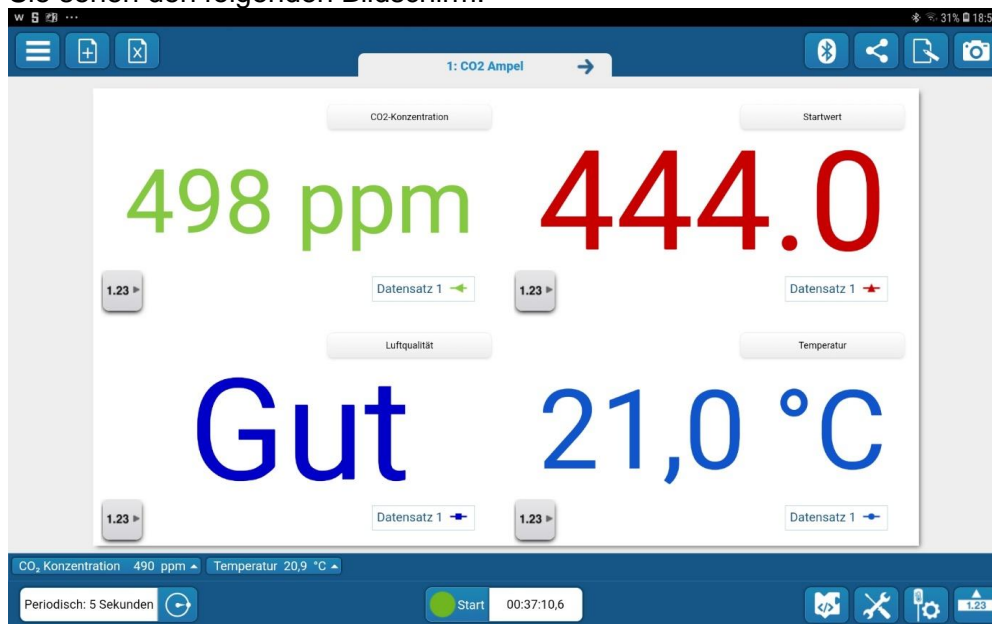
Sie sehen den folgenden Bildschirm:

31% 18:5

1: CO2 Ampel

CO2-Konzentration

498 ppm

1.23

Datensatz 1

Startwert

444.0

1.23

Datensatz 1

Luftqualität

Gut

1.23

Datensatz 1

Temperatur

21,0 °C

1.23

Datensatz 1

$CO_2$ Konzentration 490 ppm Temperatur 20,9 °C

Periodisch: 5 Sekunden

Start

00:37:10,6

1.23